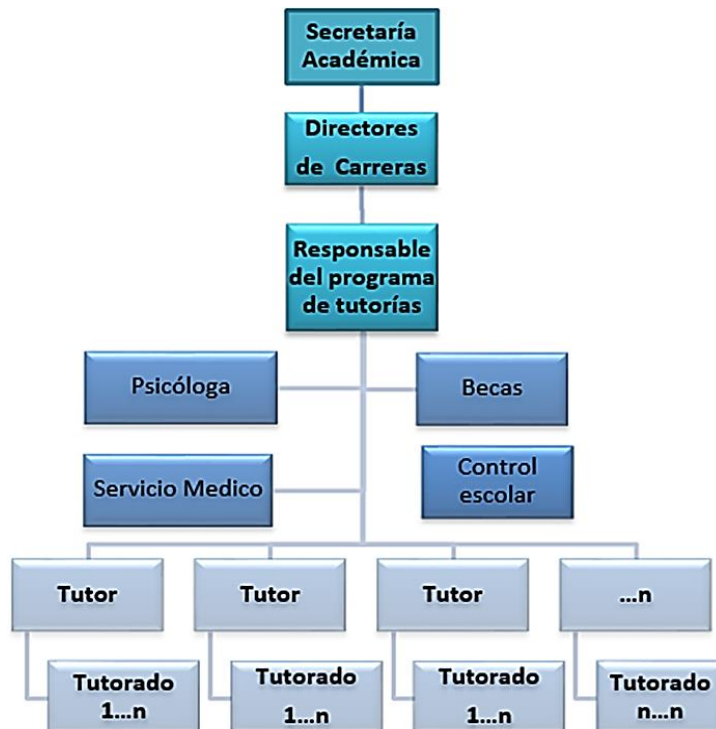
Secretaría Académica

Directores de Carreras

Responsable del programa de tutorías

Psicóloga

Becas

Servicio Medico

Control escolar

Tutor

Tutor

Tutor

...n

Tutorado 1...n

Tutorado 1...n

Tutorado 1...n

Tutorado n...n